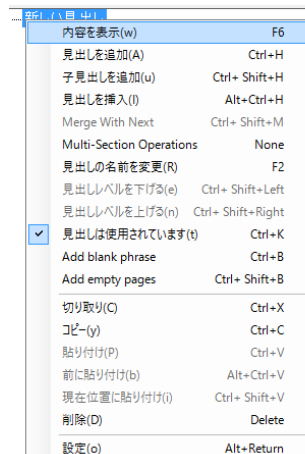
新しい見出し

内容を表示(w) F6
見出しを追加(A) Ctrl+H
子見出しを追加(u) Ctrl+ Shift+H
見出しを挿入(I) Alt+Ctrl+H
Merge With Next Ctrl+ Shift+M
Multi-Section Operations None
見出しの名前を変更(R) F2
見出しレベルを下げる(e) Ctrl+ Shift+Left
見出しレベルを上げる(n) Ctrl+ Shift+Right
見出しは使用されています(t) Ctrl+K
Add blank phrase Ctrl+B
Add empty pages Ctrl+ Shift+B
切り取り(C) Ctrl+X
コピー(y) Ctrl+C
貼り付け(P) Ctrl+V
前に貼り付け(b) Alt+Ctrl+V
現在位置に貼り付け(i) Ctrl+ Shift+V
削除(D) Delete
設定(o) Alt+Return